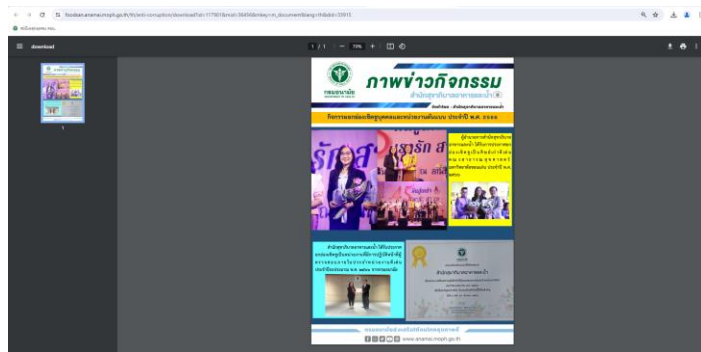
foodsan.anamai.moph.go.th/th/anti-corruption/download?id=117981&mid=36456&mkey=m_document&lang=th&did=33915

หน้าแรกกรมอนามัย

download

1 / 1 | — 70% + | 

1

กรมอนามัย

ภาพข่าวกิจกรรม

สำนักสุขาภิบาลอาหารและน้ำ

กิจกรรมยกย่องเชิดชูบุคคลและหน่วยงานต้นแบบ ประจำปี พ.ศ. 2566

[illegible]

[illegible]

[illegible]

www.anamai.moph.go.th